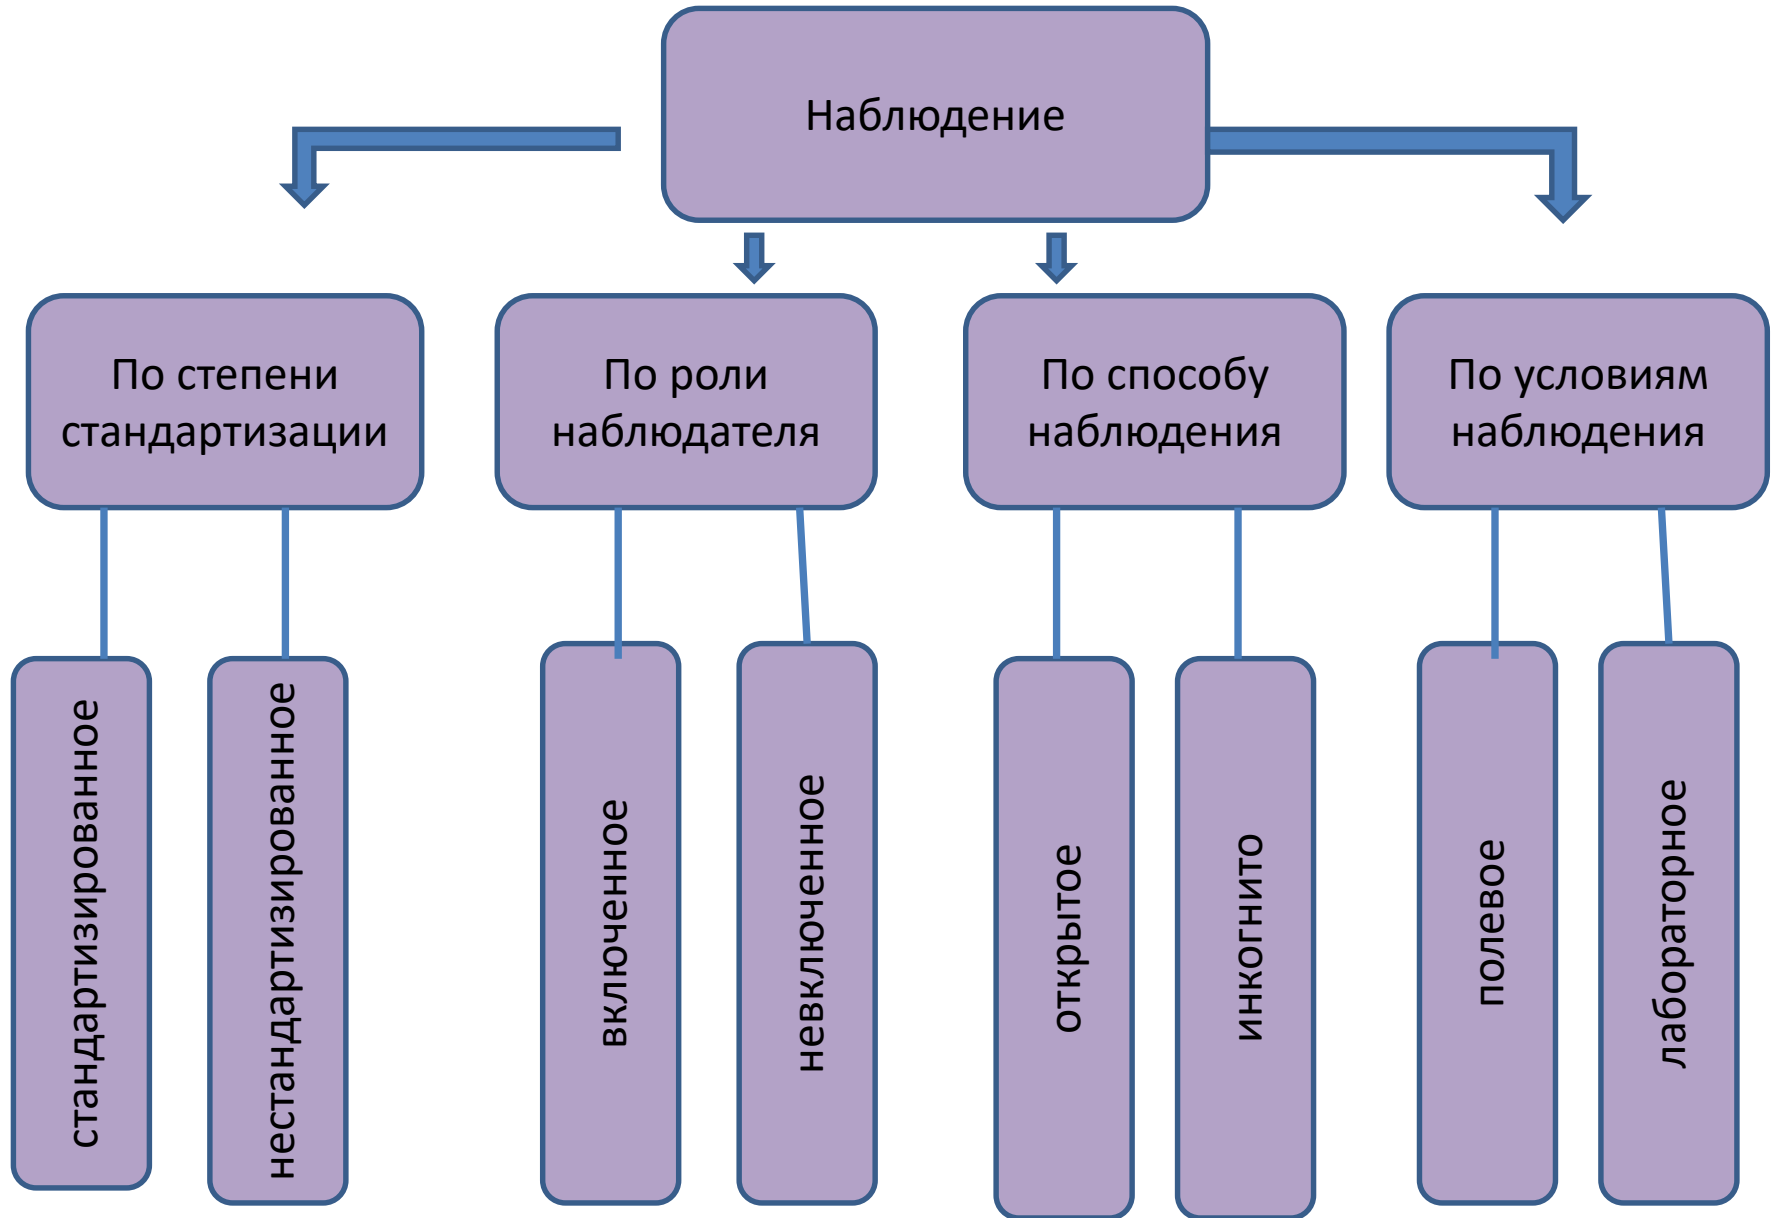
Наблюдение

По степени стандартизации

стандартизированное

нестандартизированное

По роли наблюдателя

включенное

невключенное

По способу наблюдения

открытое

инкогнито

По условиям наблюдения

полевое

лабораторное